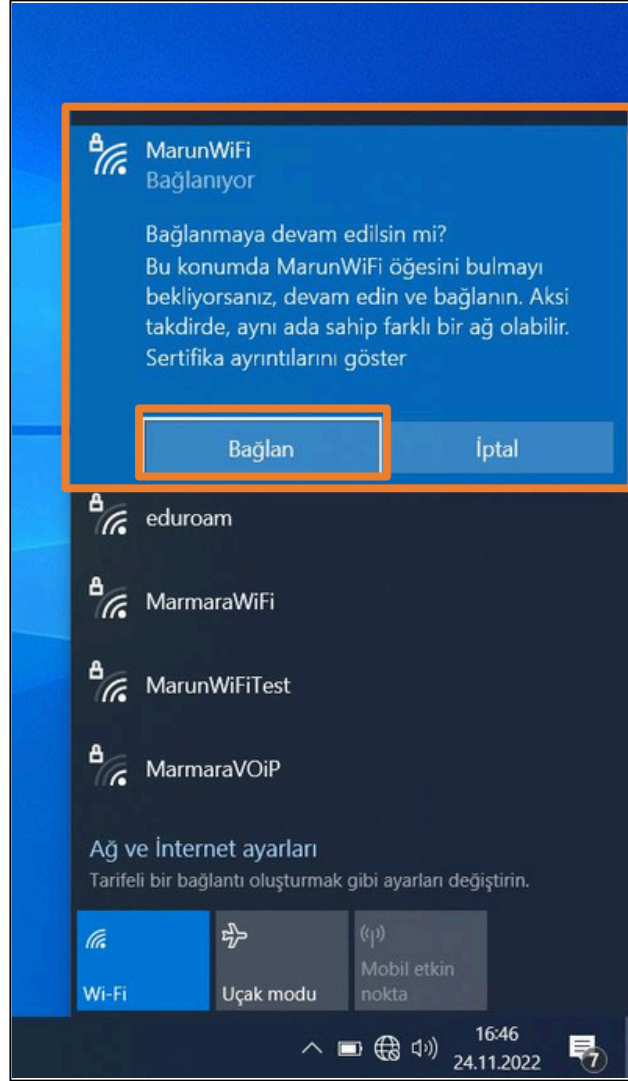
MarunWiFi
Bağlanıyor

Bağlanmaya devam edilsin mi?
Bu konumda MarunWiFi öğesini bulmayı bekliyorsanız, devam edin ve bağlanın. Aksi takdirde, aynı ada sahip farklı bir ağ olabilir.
Sertifika ayrıntılarını göster

Bağlan
İptal

eduroam

MarmaraWiFi

MarunWiFiTest

MarmaraVOiP

Ağ ve İnternet ayarları
Tarifeli bir bağlantı oluşturmak gibi ayarları değiştirin.

Wi-Fi
Uçak modu
Mobil etkin nokta

16:46
24.11.2022
7